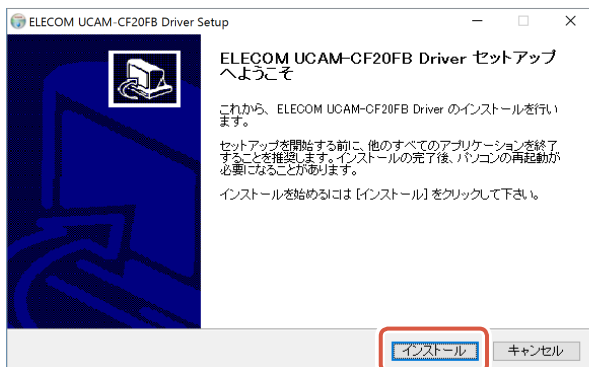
ELECOM UCAM-CF20FB Driver Setup

ELECOM UCAM-CF20FB Driver セットアップへようこそ

これから、ELECOM UCAM-CF20FB Driver のインストールを行います。

セットアップを開始する前に、他のすべてのアプリケーションを終了することを推奨します。インストールの完了後、パソコンの再起動が必要になることがあります。

インストールを始めるには [インストール] をクリックして下さい。

インストール
キャンセル